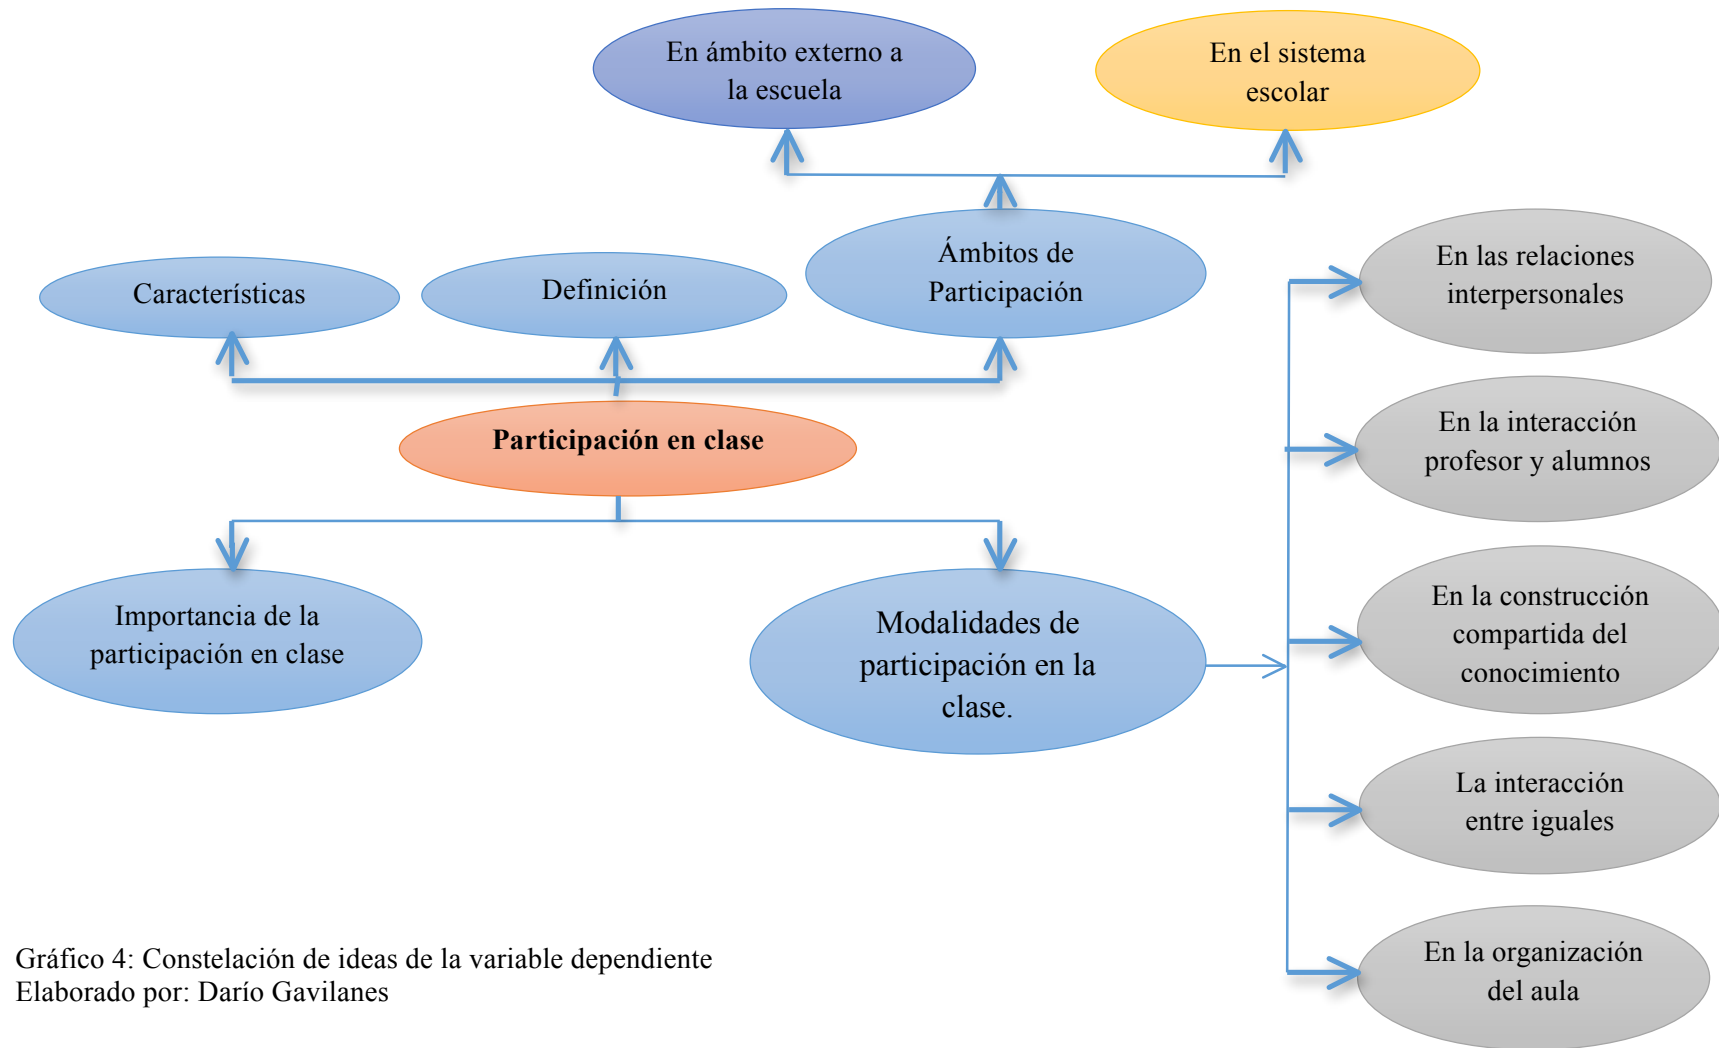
En ámbito externo a la escuela

En el sistema escolar

Características

Definición

Ámbitos de Participación

En las relaciones interpersonales

Participación en clase

En la interacción profesor y alumnos

Importancia de la participación en clase

Modalidades de participación en la clase.

En la construcción compartida del conocimiento

La interacción entre iguales

En la organización del aula

Gráfico 4: Constelación de ideas de la variable dependiente
Elaborado por: Darío Gavilanes